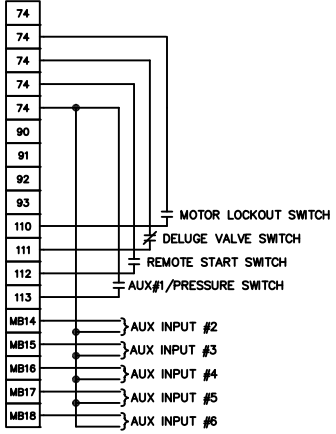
74
74
74
74
74
90
91
92
93
110
111
112
113
MB14
MB15
MB16
MB17
MB18

MOTOR LOCKOUT SWITCH
DELUGE VALVE SWITCH
REMOTE START SWITCH
AUX#1/PRESSURE SWITCH
AUX INPUT #2
AUX INPUT #3
AUX INPUT #4
AUX INPUT #5
AUX INPUT #6